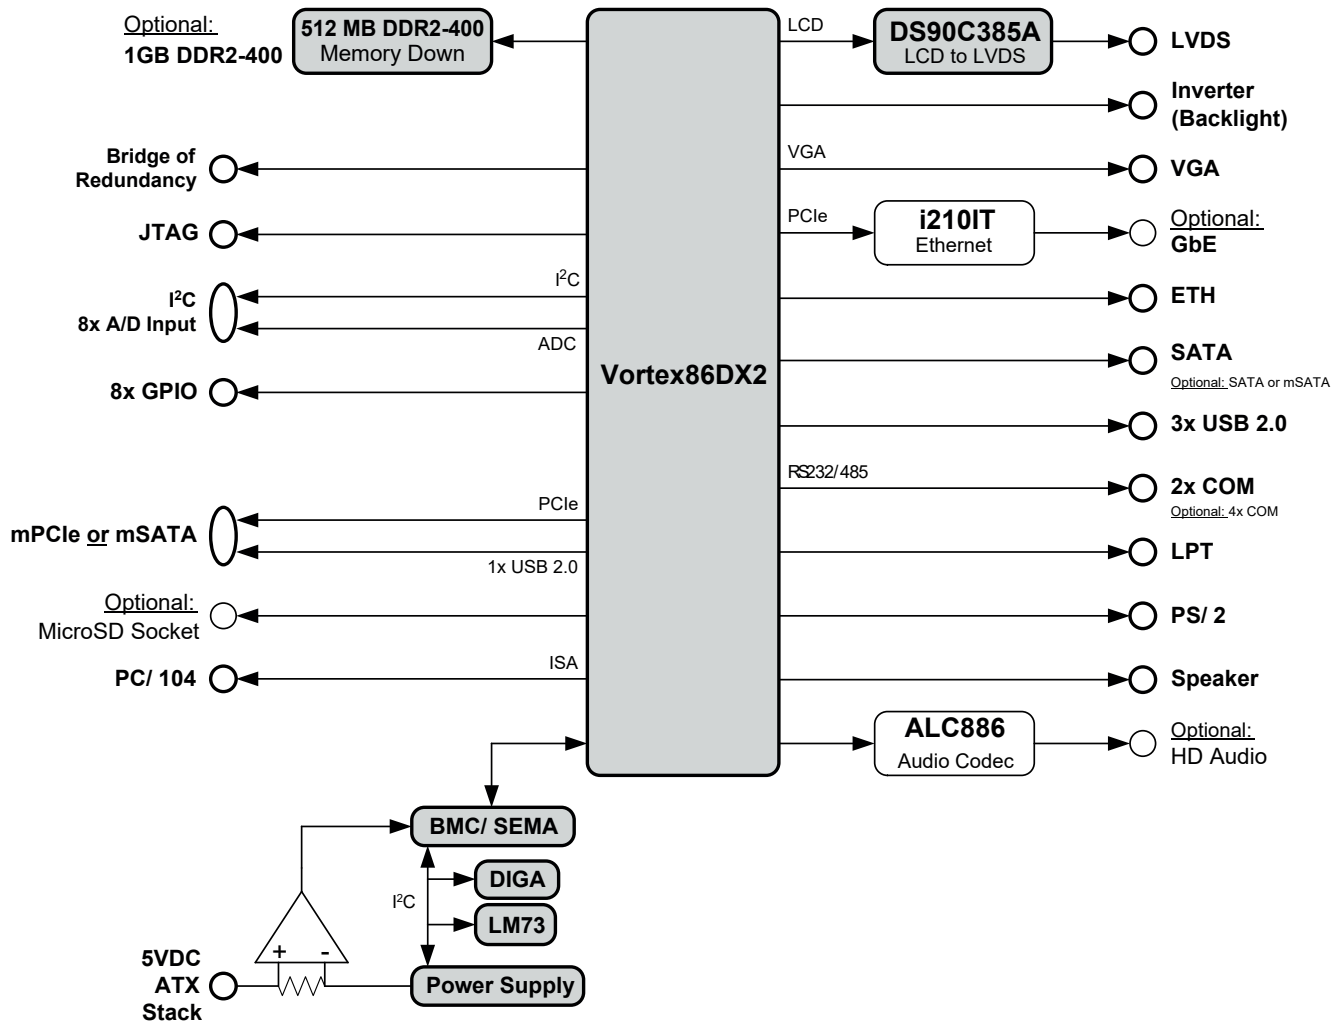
Optional:
1GB DDR2-400

512 MB DDR2-400
Memory Down

LCD

DS90C385A
LCD to LVDS

LVDS

Inverter
(Backlight)

Bridge of
Redundancy

VGA

VGA

JTAG

PCIe

i210IT
Ethernet

Optional:
GbE

$I^2C$

$I^2C$
8x A/D Input

ETH

ADC

SATA
Optional: SATA or mSATA

8x GPIO

Vortex86DX2

3x USB 2.0

RS232/485

2x COM
Optional: 4x COM

PCIe

mPCIe or mSATA

1x USB 2.0

LPT

Optional:
MicroSD Socket

PS/ 2

ISA

PC/ 104

Speaker

ALC886
Audio Codec

Optional:
HD Audio

BMC/ SEMA

DIGA

$I^2C$

LM73

+ -

5VDC
ATX
Stack

Power Supply